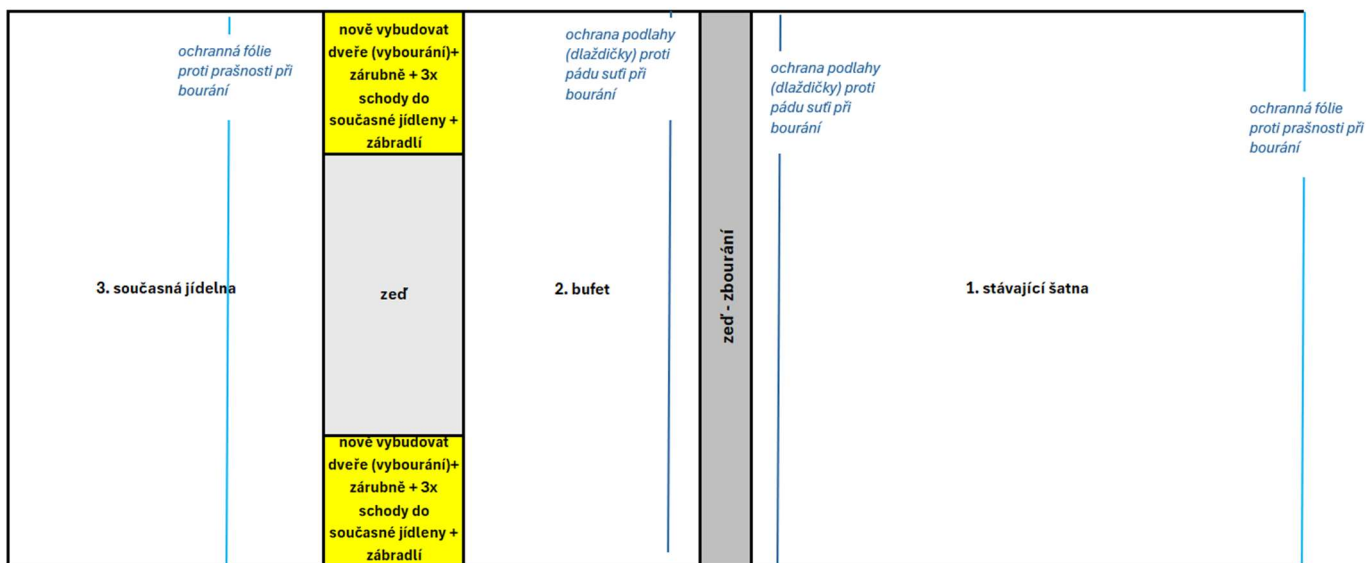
ochranná fólie proti prašnosti při bourání

nově vybudovat dveře (vybourání)+ zárubně + 3x schody do současné jídleny + zábradlí

ochrana podlahy (dlaždičky) proti pádu sutí při bourání

ochrana podlahy (dlaždičky) proti pádu sutí při bourání

ochranná fólie proti prašnosti při bourání

3. současná jídelna

zeď

2. bufet

zeď - zbourání

1. stávající šatna

nově vybudovat dveře (vybourání)+ zárubně + 3x schody do současné jídleny + zábradlí